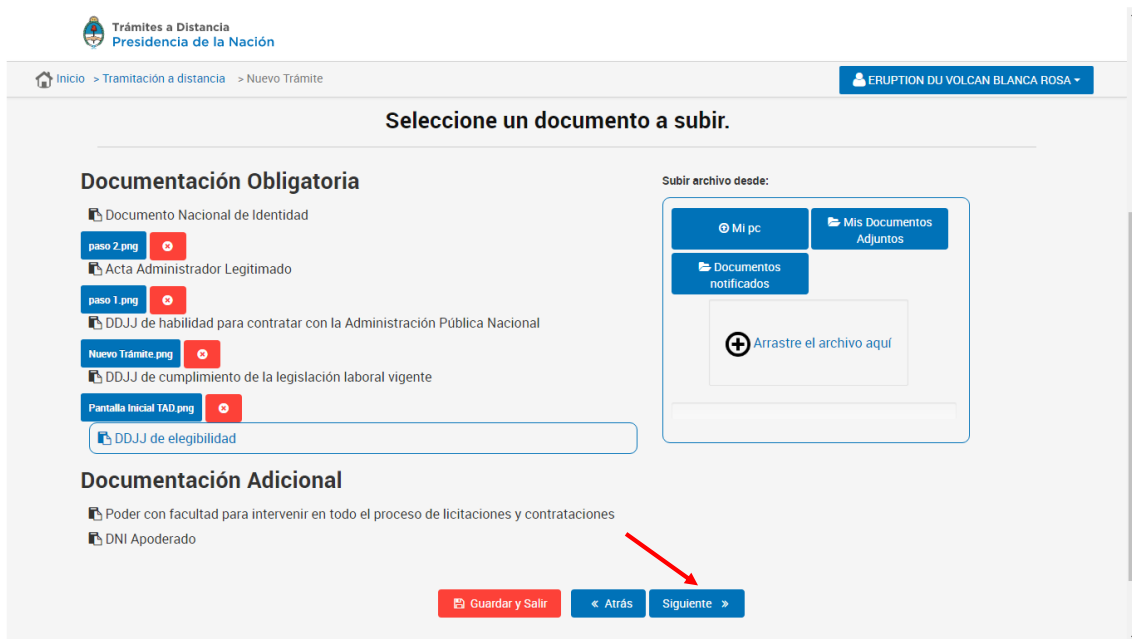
Trámites a Distancia
Presidencia de la Nación

Inicio > Tramitación a distancia > Nuevo Trámite

ERUPTION DU VOLCAN BLANCA ROSA

Seleccione un documento a subir.

Documentación Obligatoria

Documento Nacional de Identidad
paso 2.png
Acta Administrador Legitimado
paso 1.png
DDJJ de habilidad para contratar con la Administración Pública Nacional
Nuevo Trámite.png
DDJJ de cumplimiento de la legislación laboral vigente
Pantalla Inicial TAD.png
DDJJ de elegibilidad

Subir archivo desde:
Mi pc
Mis Documentos Adjuntos
Documentos notificados
Arrastre el archivo aquí

Documentación Adicional

Poder con facultad para intervenir en todo el proceso de licitaciones y contrataciones
DNI Apoderado

Guardar y Salir
« Atrás
Siguiente »